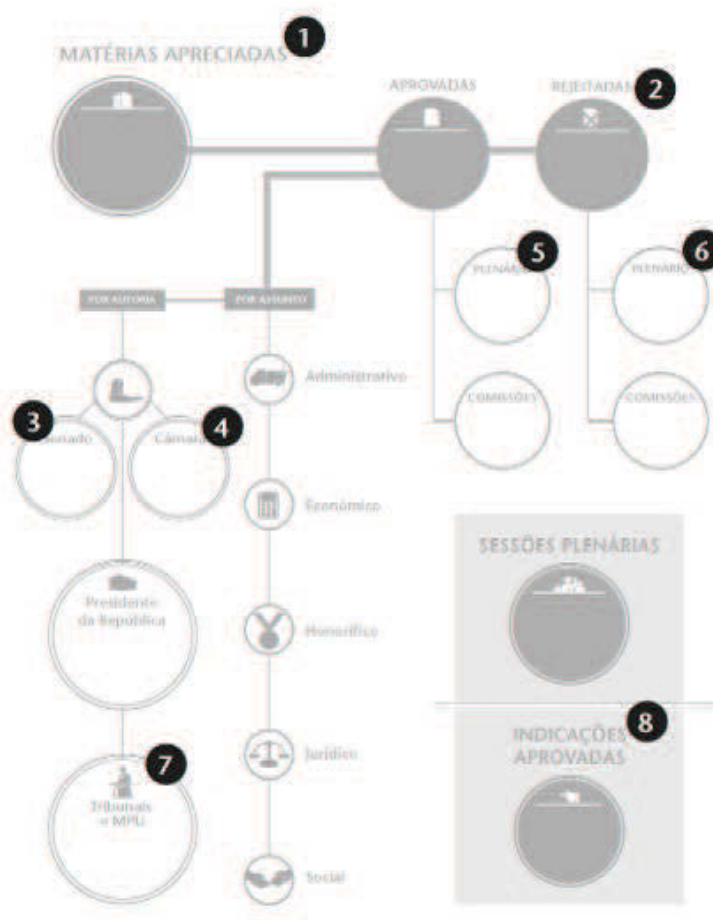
MATÉRIAS APRECIADAS 1

APROVADAS

REJEITADAS 2

5 PLENÁRIO

COMISSÕES

6 PLENÁRIO

COMISSÕES

POR AUTORIA

POR ASSUNTO

3 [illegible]nado

4 Câmara

Presidente da República

7 Tribunais e MPU

Administrativo

Econômico

Honorífico

Jurídico

Social

SESSÕES PLENÁRIAS

8 INDICAÇÕES APROVADAS